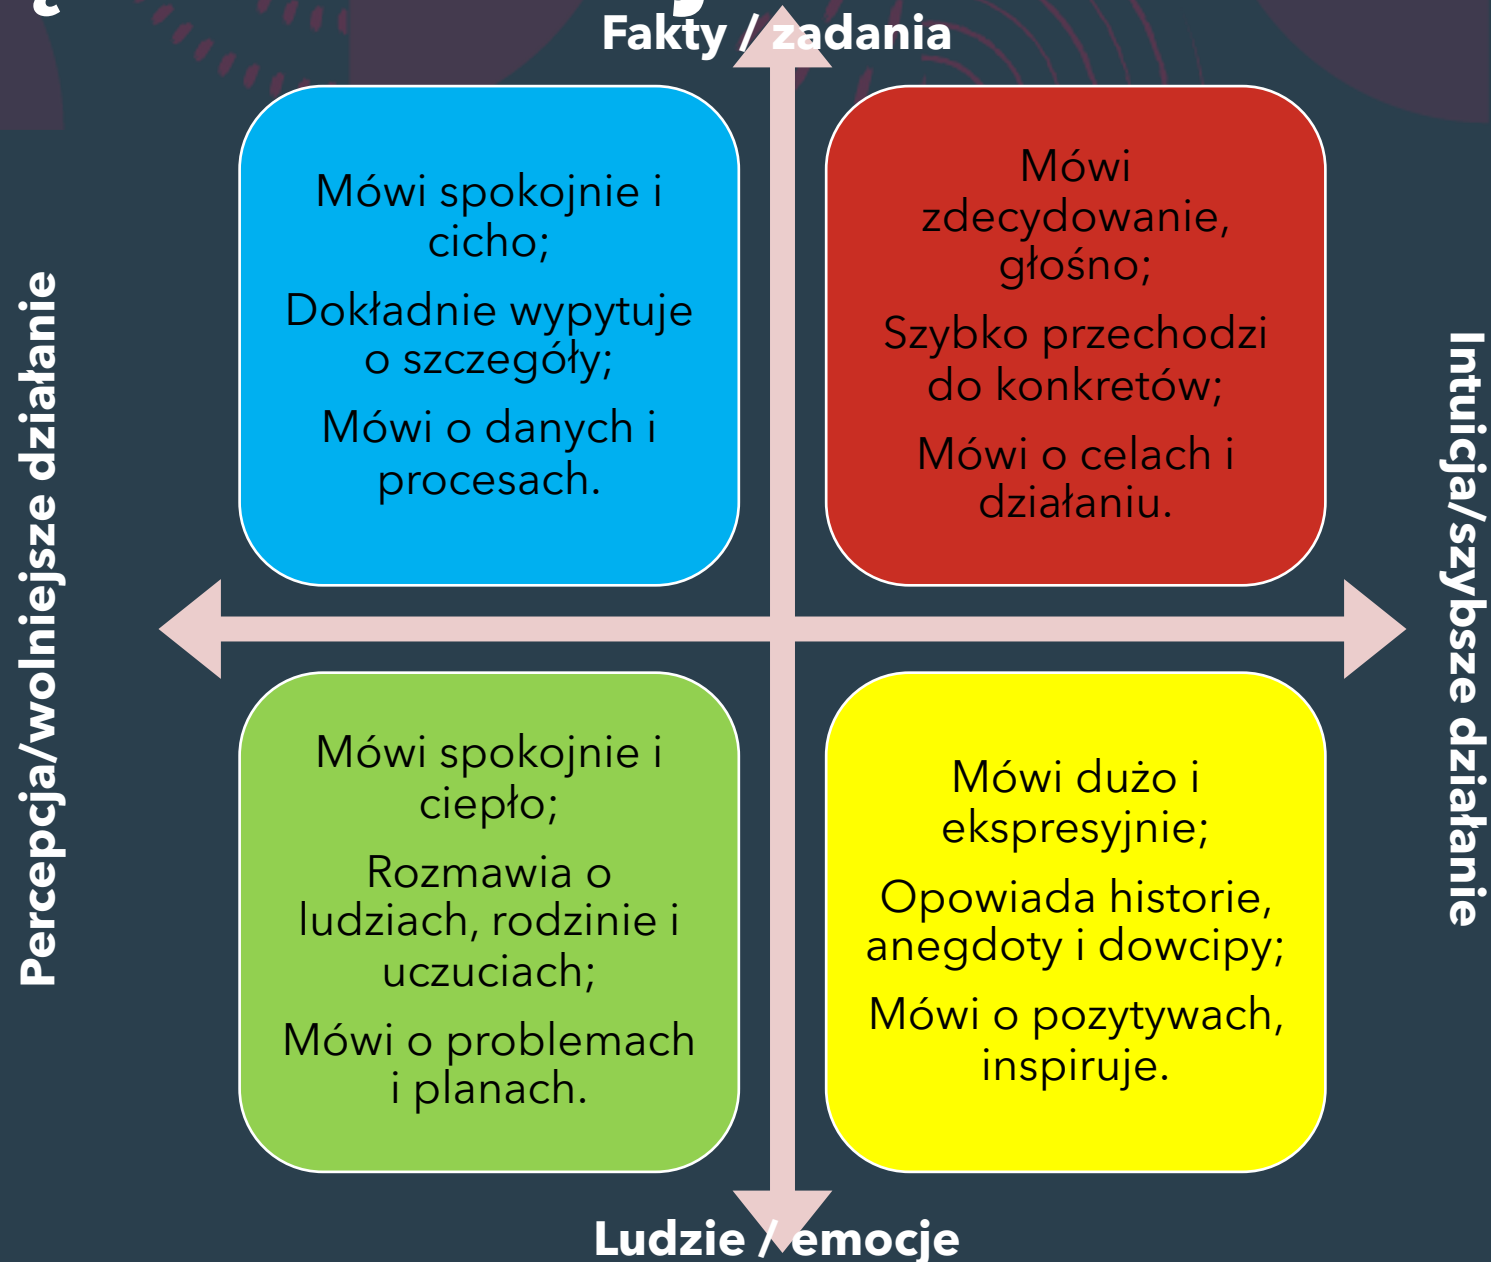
Fakty / zadania

Mówi spokojnie i cicho;

Dokładnie wypytuje o szczegóły;

Mówi o danych i procesach.

Mówi zdecydowanie, głośno;

Szybko przechodzi do konkretów;

Mówi o celach i działaniu.

Percepcja/wolniejsze działanie

Intuicja/szybsze działanie

Mówi spokojnie i ciepło;

Rozmawia o ludziach, rodzinie i uczuciach;

Mówi o problemach i planach.

Mówi dużo i ekspresyjnie;

Opowiada historie, anegdoty i dowcipy;

Mówi o pozytywach, inspiruje.

Ludzie / emocje